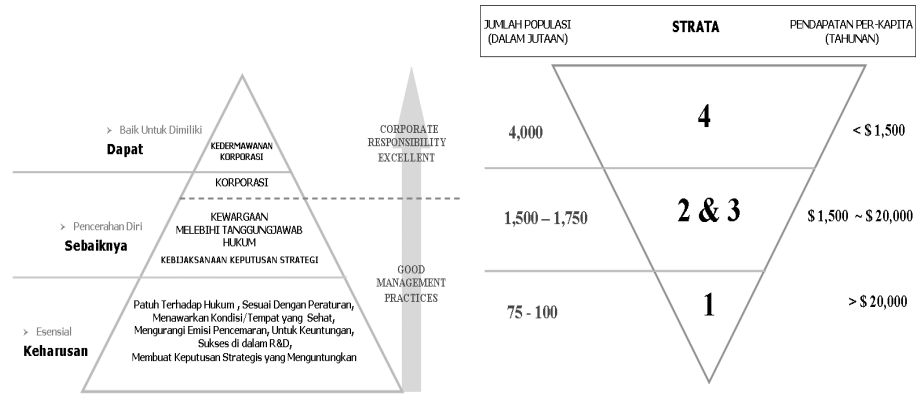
> Baik Untuk Dimiliki
Dapat

KEDERMAWANAN KORPORASI

KORPORASI

> Pencerahan Diri
Sebaiknya

KEWARGAAN MELEBIHI TANGGUNGJAWAB HUKUM

KEBIJAKSANAAN KEPUTUSAN STRATEGI

> Esensial
Keharusan

Patuh Terhadap Hukum , Sesuai Dengan Peraturan, Menawarkan Kondisi/Tempat yang Sehat, Mengurangi Emisi Pencemaran, Untuk Keuntungan, Sukses di dalam R&D, Membuat Keputusan Strategis yang Menguntungkan

CORPORATE RESPONSIBILITY EXCELLENT

GOOD MANAGEMENT PRACTICES

| JUMLAH POPULASI (DALAM JUTAAN) | STRATA | PENDAPATAN PER-KAPITA (TAHUNAN) |
|---|---|---|
| 4,000 | 4 | < $ 1,500 |
| 1,500 – 1,750 | 2 & 3 | $ 1,500 ~ $ 20,000 |
| 75 - 100 | 1 | > $ 20,000 |